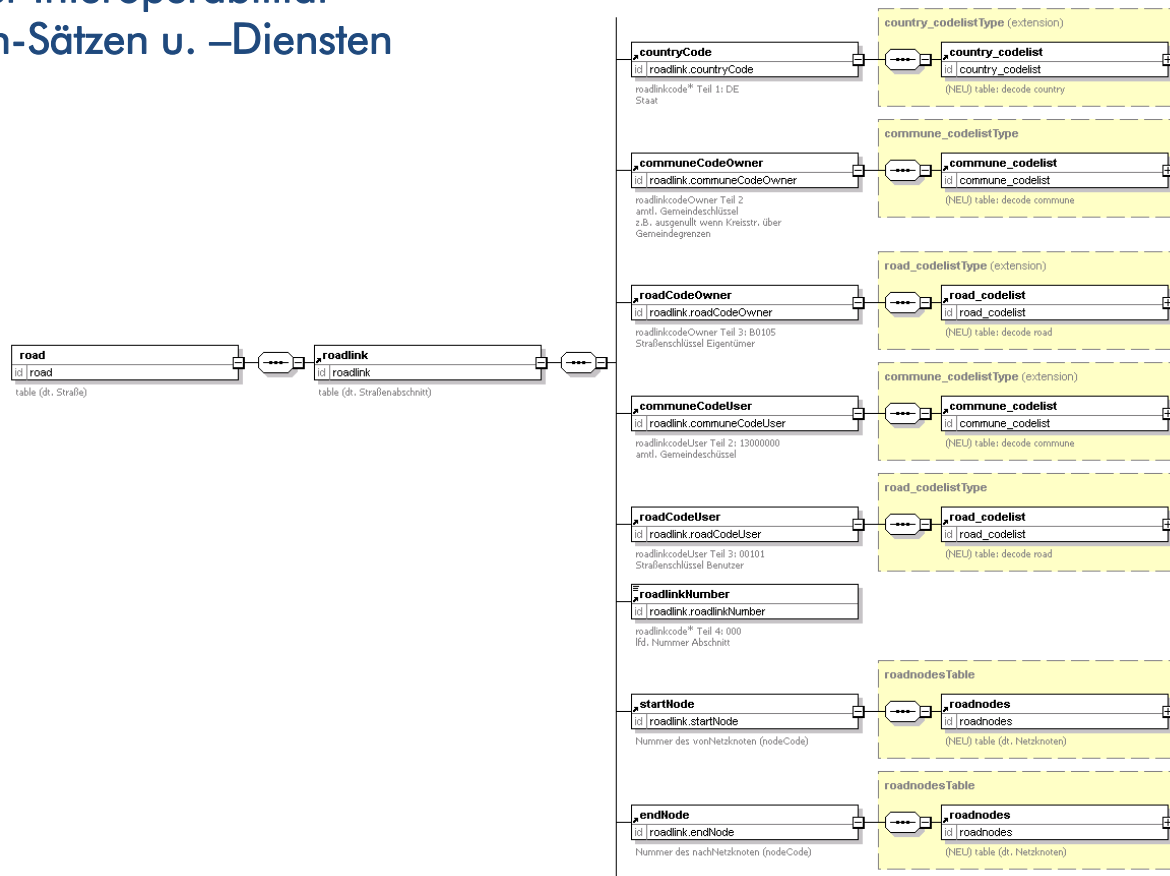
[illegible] Interoperabilität
n-Sätzen u. –Diensten

road
id road
table (dt. Straße)

roadlink
id roadlink
table (dt. Straßenabschnitt)

countryCode
id roadlink.countryCode
roadlinkcode* Teil 1: DE
Staat

country_codelistType (extension)
country_codelist
id country_codelist
(NEU) table: decode country

communeCodeOwner
id roadlink.communeCodeOwner
roadlinkcodeOwner Teil 2
amtl. Gemeindeschlüssel
z.B. ausgenullt wenn Kreisstr. über Gemeindegrenzen

commune_codelistType
commune_codelist
id commune_codelist
(NEU) table: decode commune

roadCodeOwner
id roadlink.roadCodeOwner
roadlinkcodeOwner Teil 3: B0105
Straßenschlüssel Eigentümer

road_codelistType (extension)
road_codelist
id road_codelist
(NEU) table: decode road

communeCodeUser
id roadlink.communeCodeUser
roadlinkcodeUser Teil 2: 13000000
amtl. Gemeindeschüssel

commune_codelistType (extension)
commune_codelist
id commune_codelist
(NEU) table: decode commune

roadCodeUser
id roadlink.roadCodeUser
roadlinkcodeUser Teil 3: 00101
Straßenschlüssel Benutzer

road_codelistType
road_codelist
id road_codelist
(NEU) table: decode road

roadlinkNumber
id roadlink.roadlinkNumber
roadlinkcode* Teil 4: 000
lfd. Nummer Abschnitt

startNode
id roadlink.startNode
Nummer des vonNetzknoten (nodeCode)

roadnodesTable
roadnodes
id roadnodes
(NEU) table (dt. Netzknoten)

endNode
id roadlink.endNode
Nummer des nachNetzknoten (nodeCode)

roadnodesTable
roadnodes
id roadnodes
(NEU) table (dt. Netzknoten)